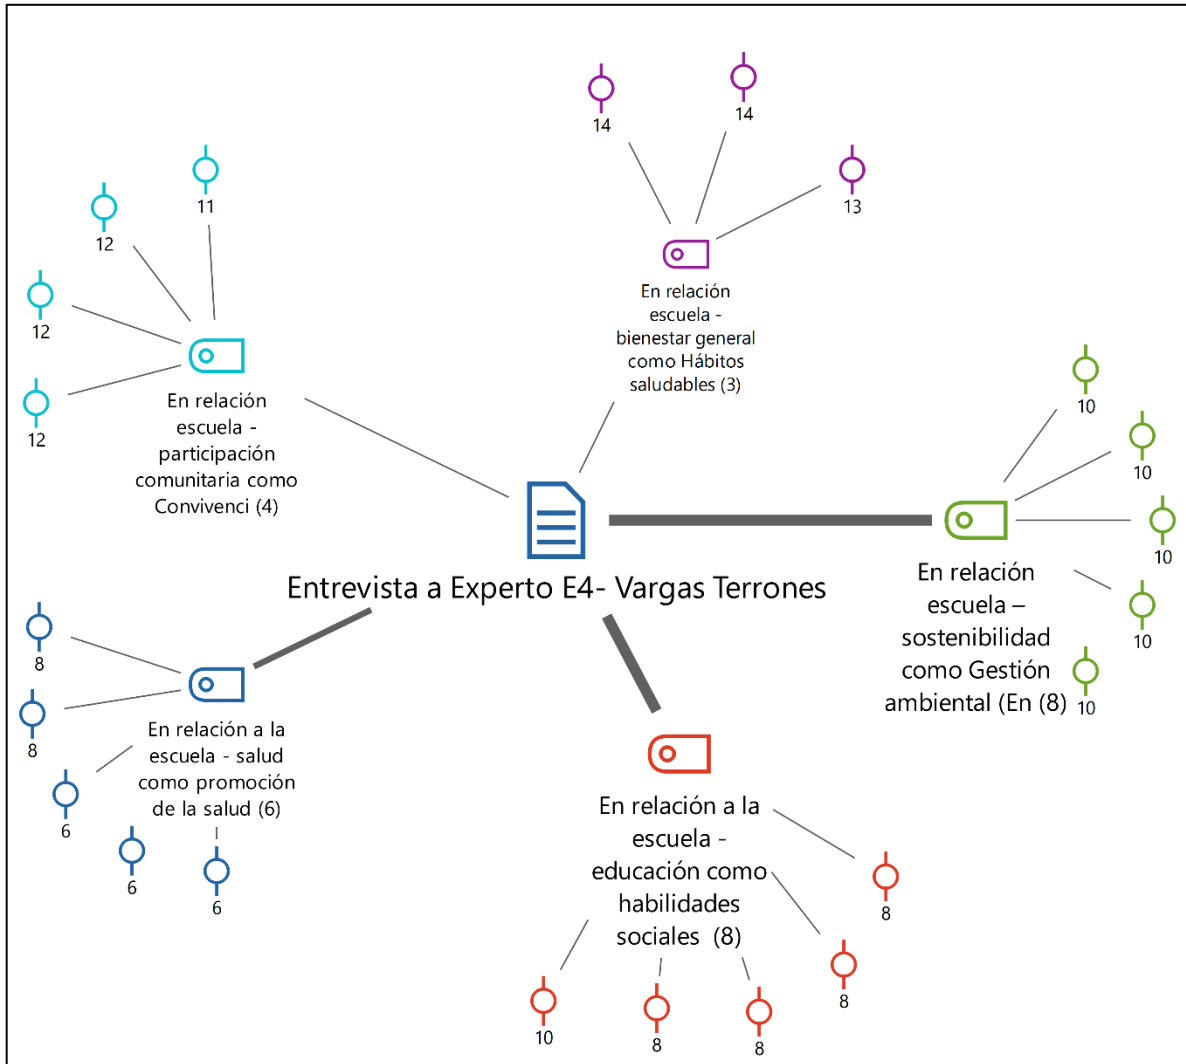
14

14

13

En relación escuela - bienestar general como Hábitos saludables (3)

11

12

12

12

En relación escuela - participación comunitaria como Convivenci (4)

Entrevista a Experto E4- Vargas Terrones

10

10

10

10

10

En relación escuela – sostenibilidad como Gestión ambiental (En (8)

8

8

6

6

6

En relación a la escuela - salud como promoción de la salud (6)

En relación a la escuela - educación como habilidades sociales (8)

8

8

10

8

8